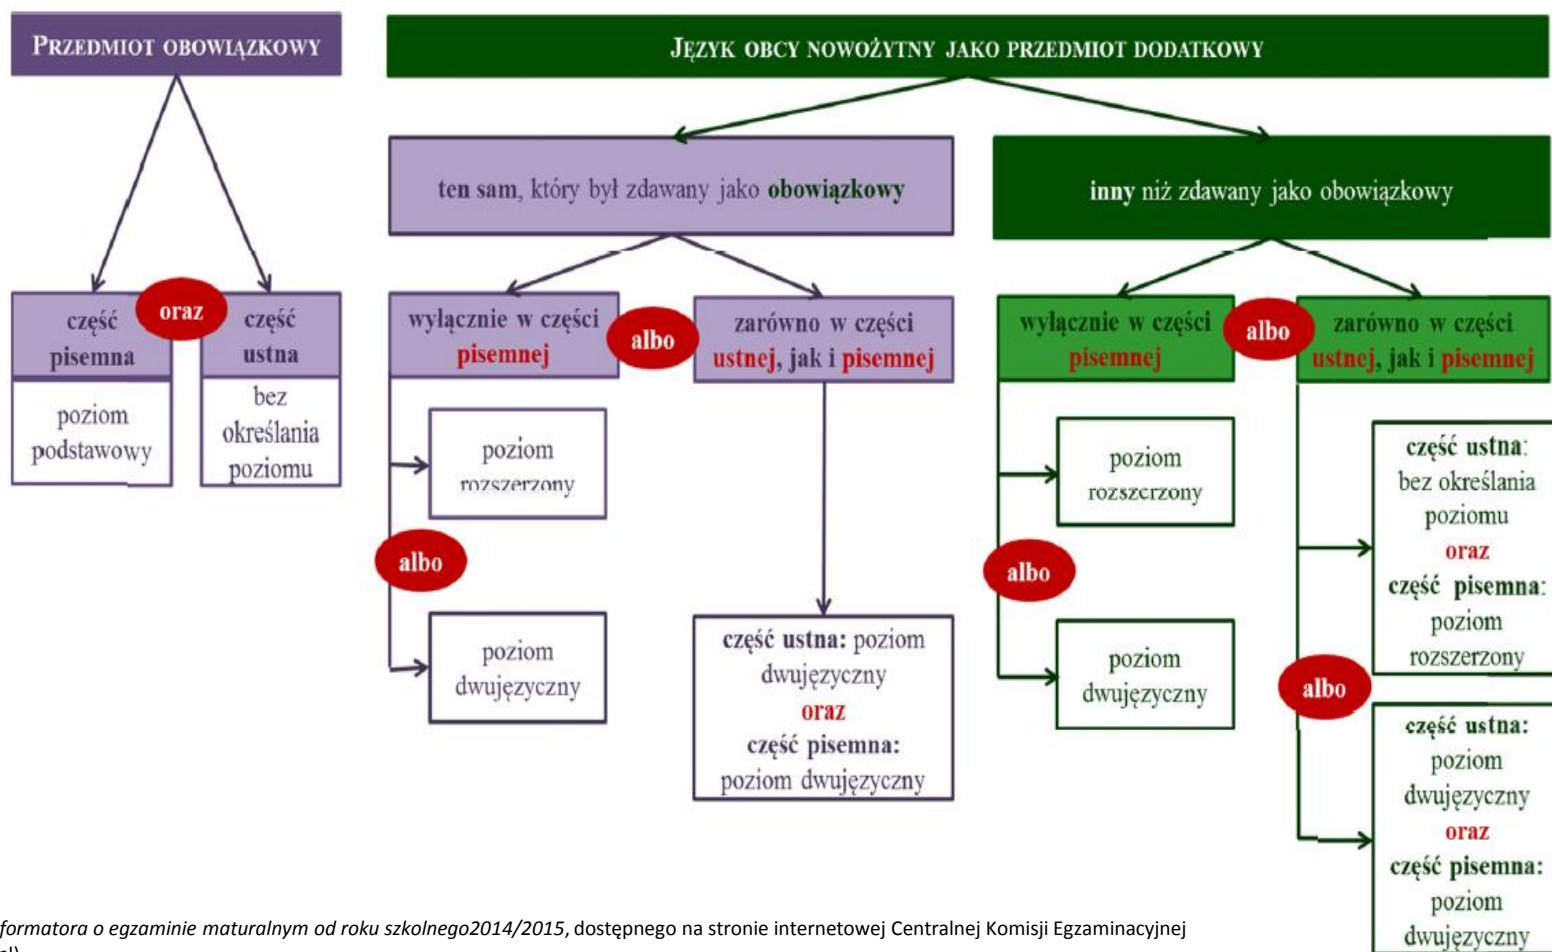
PRZEDMIOT OBOWIĄZKOWY

część pisemna

oraz

część ustna

poziom podstawowy

bez określania poziomu

JĘZYK OBCY NOWOŻYTNY JAKO PRZEDMIOT DODATKOWY

ten sam, który był zdawany jako obowiązkowy

wyłącznie w części pisemnej

albo

zarówno w części ustnej, jak i pisemnej

poziom rozszerzony

albo

poziom dwujęzyczny

część ustna: poziom dwujęzyczny oraz część pisemna: poziom dwujęzyczny

inny niż zdawany jako obowiązkowy

wyłącznie w części pisemnej

albo

zarówno w części ustnej, jak i pisemnej

poziom rozszerzony

albo

poziom dwujęzyczny

część ustna: bez określania poziomu oraz część pisemna: poziom rozszerzony

albo

część ustna: poziom dwujęzyczny oraz część pisemna: poziom dwujęzyczny

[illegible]formatora o egzaminie maturalnym od roku szkolnego2014/2015, dostępnego na stronie internetowej Centralnej Komisji Egzaminacyjnej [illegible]